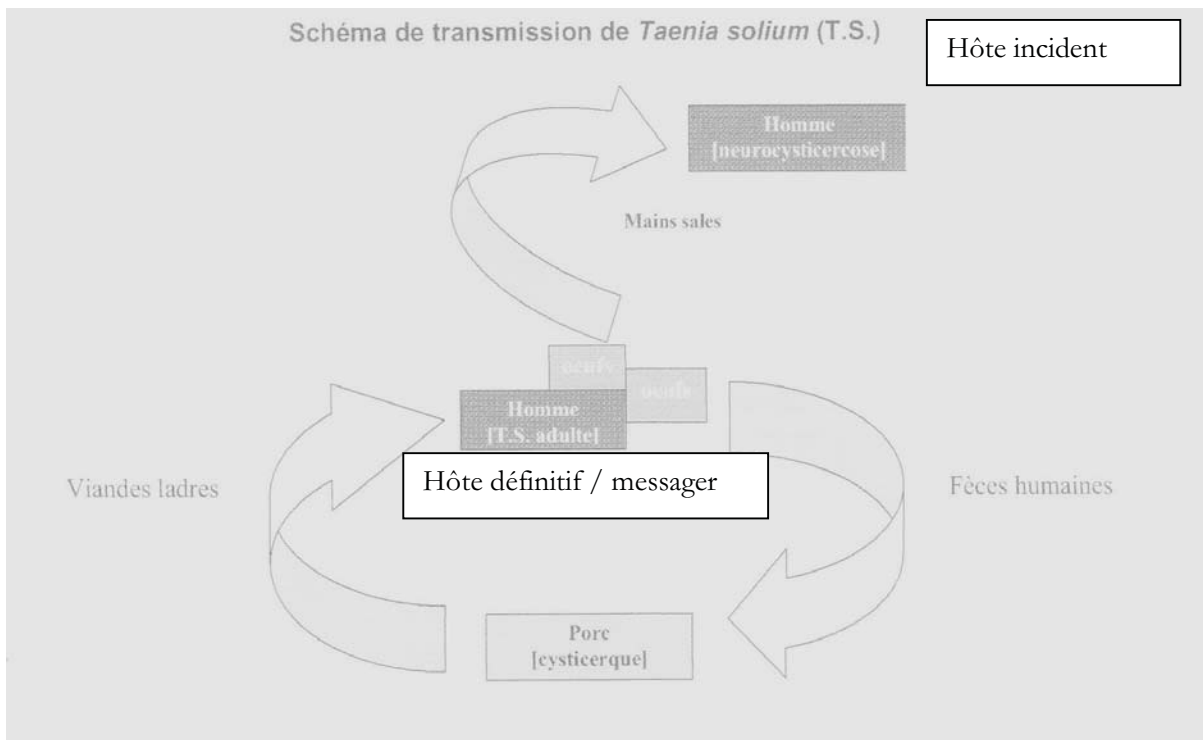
Schéma de transmission de *Taenia solium* (T.S.)

Hôte incident

Homme
[neurocysticercose]

Mains sales

oeufs

oeufs

Homme
[T.S. adulte]

Hôte définitif / messager

Viandes ladres

Fèces humaines

Porc
[cysticerque]